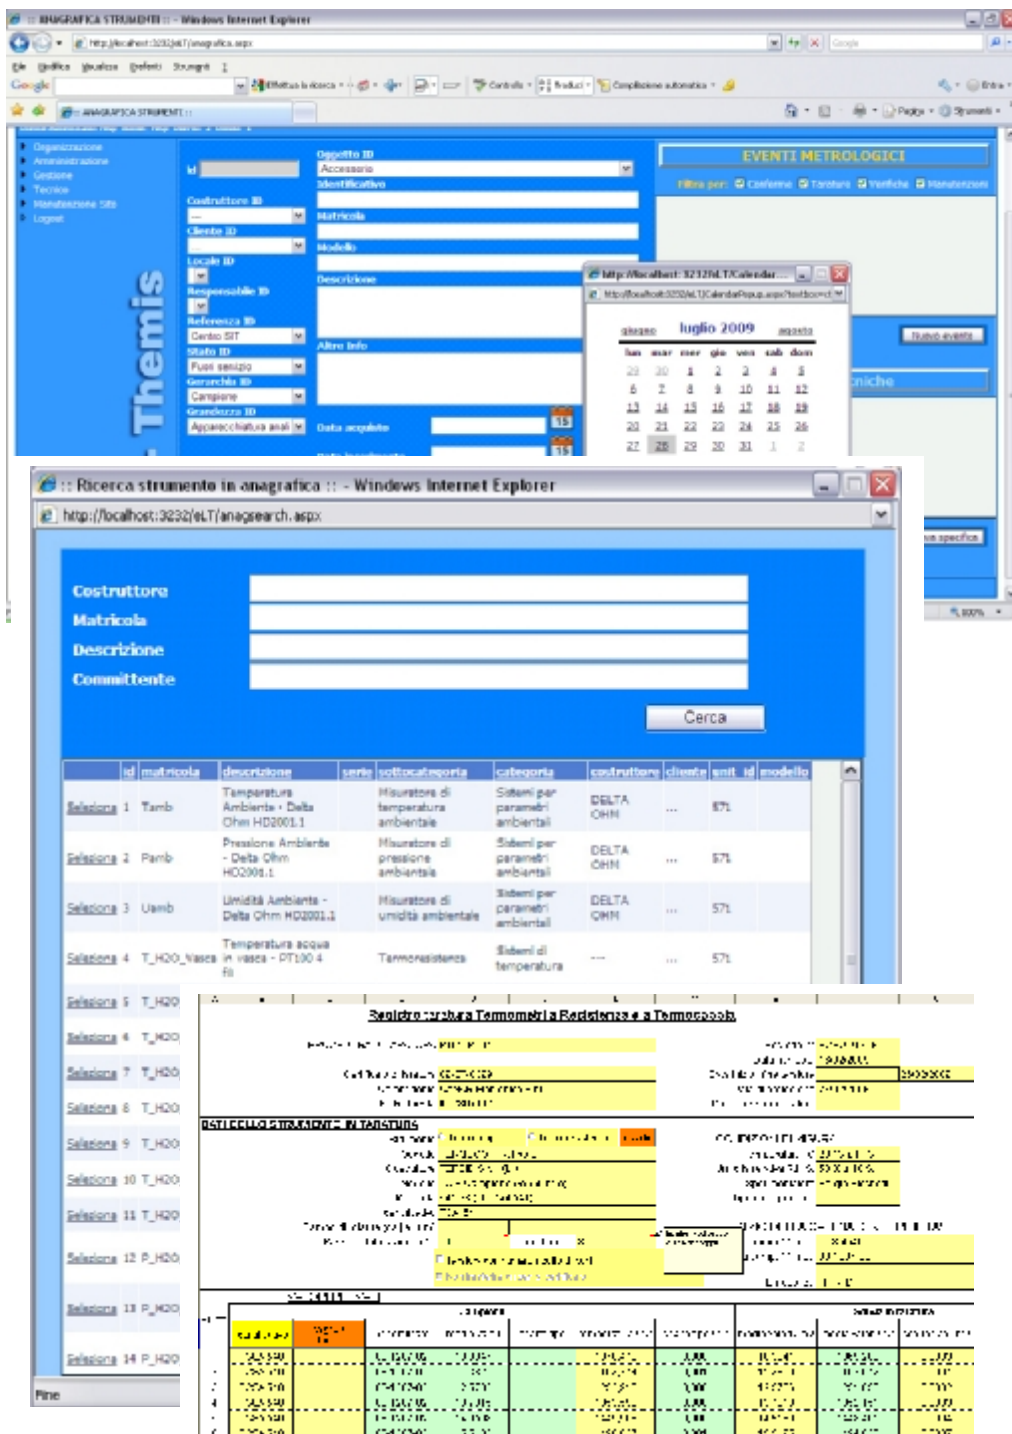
:: ANAGRAFICA STRUMENTI :: - Windows Internet Explorer

http://localhost:3232/eLT/anagrafica.aspx

Google

Organizzazione
Amministrazione
Gestione
Tecnica
Manutenzione Sito
Logout

Themis

Id
Costruttore ID
Cliente ID
Locale ID
Responsabile ID
Referenza ID
Centro SIT
Stato ID
Fuori servizio
Gerarchia ID
Campione
Grandezza ID
Apparecchiatura anal

Oggetto ID
Accessorio
Identificativo
Matricola
Modello
Descrizione
Altro Info
Data acquisto

EVENTI METROLOGICI
Filtra per: Conferme Tarature Verifiche Manutenzioni

http://localhost:3232/eLT/Calendar...
http://localhost:3232/eLT/CalendarPopup.aspx?textbox=ct

giugno luglio 2009 agosto

| lun | mar | mer | gio | ven | sab | dom |
|---|---|---|---|---|---|---|
| 29 | 30 | 1 | 2 | 3 | 4 | 5 |
| 6 | 7 | 8 | 9 | 10 | 11 | 12 |
| 13 | 14 | 15 | 16 | 17 | 18 | 19 |
| 20 | 21 | 22 | 23 | 24 | 25 | 26 |
| 27 | 28 | 29 | 30 | 31 | 1 | 2 |

Nuovo evento
niche

:: Ricerca strumento in anagrafica :: - Windows Internet Explorer
http://localhost:3232/eLT/anagsearch.aspx

Costruttore
Matricola
Descrizione
Committente

Cerca

| | id | matricola | descrizione | serie | sottocategoria | categoria | costruttore | cliente | unit_id | modello |
|---|---|---|---|---|---|---|---|---|---|---|
| Seleziona | 1 | Tamb | Temperatura Ambiente - Delta Ohm HD2001.1 | | Misuratore di temperatura ambientale | Sistemi per parametri ambientali | DELTA OHM | ... | 571 | |
| Seleziona | 2 | Pamb | Pressione Ambiente - Delta Ohm HD2001.1 | | Misuratore di pressione ambientale | Sistemi per parametri ambientali | DELTA OHM | ... | 571 | |
| Seleziona | 3 | Uamb | Umidità Ambiente - Delta Ohm HD2001.1 | | Misuratore di umidità ambientale | Sistemi per parametri ambientali | DELTA OHM | ... | 571 | |
| Seleziona | 4 | T_H2O_Vasca | Temperatura acqua in vasca - PT100 4 fili | | Termoresistenza | Sistemi di temperatura | --- | ... | 571 | |
| Seleziona | 5 | T_H2O | | | | | | | | |
| Seleziona | 6 | T_H2O | | | | | | | | |
| Seleziona | 7 | T_H2O | | | | | | | | |
| Seleziona | 8 | T_H2O | | | | | | | | |
| Seleziona | 9 | T_H2O | | | | | | | | |
| Seleziona | 10 | T_H2O | | | | | | | | |
| Seleziona | 11 | T_H2O | | | | | | | | |
| Seleziona | 12 | P_H2O | | | | | | | | |
| Seleziona | 13 | P_H2O | | | | | | | | |
| Seleziona | 14 | P_H2O | | | | | | | | |

Fine

Registro taratura Termometri a Resistenza e a Termocoppia

DATI DELLO STRUMENTO IN TARATURA

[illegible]